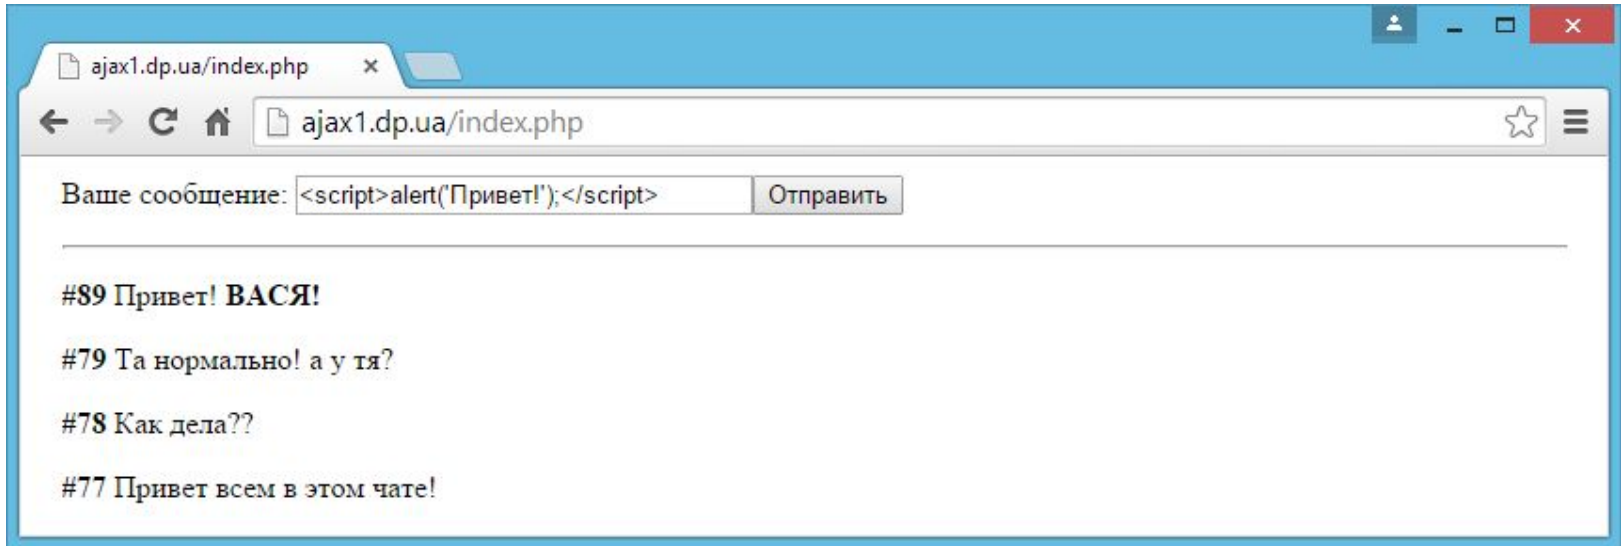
ajax1.dp.ua/index.php ×

ajax1.dp.ua/index.php

Ваше сообщение: <script>alert('Привет!');</script> Отправить

**#89** Привет! **ВАСЯ!**

**#79** Та нормально! а у тя?

**#78** Как дела??

**#77** Привет всем в этом чате!